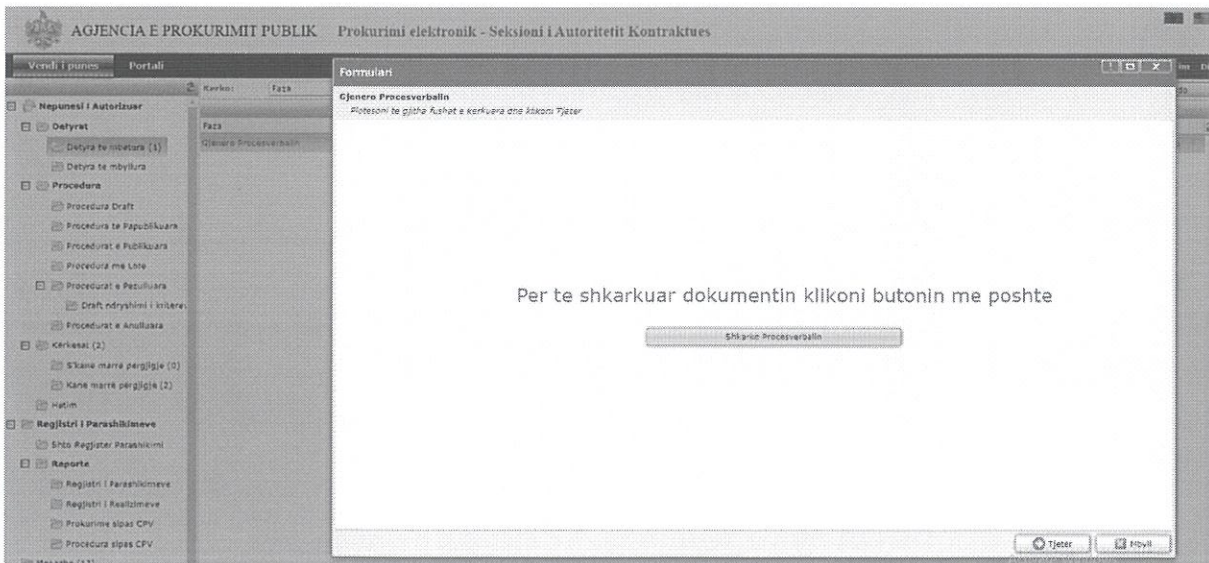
AGJENCIA E PROKURIMIT PUBLIK Prokurimi elektronik - Seksioni i Autoritetit Kontraktues

Vendi i punes Portali

Kerko: Faza

Nepunesi i Autorizuar
Detyrat
Detyra te hapura (1)
Detyra te mbyllura
Procedura
Procedura Draft
Procedura te Papublikuara
Procedurat e Publikuara
Procedura me Lote
Procedurat e Pezulluara
Draft ndryshimi i kriterev
Procedurat e Anulluara
Kerkesat (2)
S'kane marre pergjigje (0)
Kane marre pergjigje (2)
Hatim
Regjistri i Parashikimeve
Shto Regjister Parashikimi
Raporte
Regjistri i Parashikimeve
Regjistri i Realizimeve
Prokurime sipas CPV
Procedura sipas CPV

Faza
Gjenero Procesverbalin

Formulari

Gjenero Procesverbalin
Plotesoni te gjitha fushat e kerkuara dhe klikoni Tjeter

Per te shkarkuar dokumentin klikoni butonin me poshte

Shkarko Procesverbalin

Tjeter
Mbyll